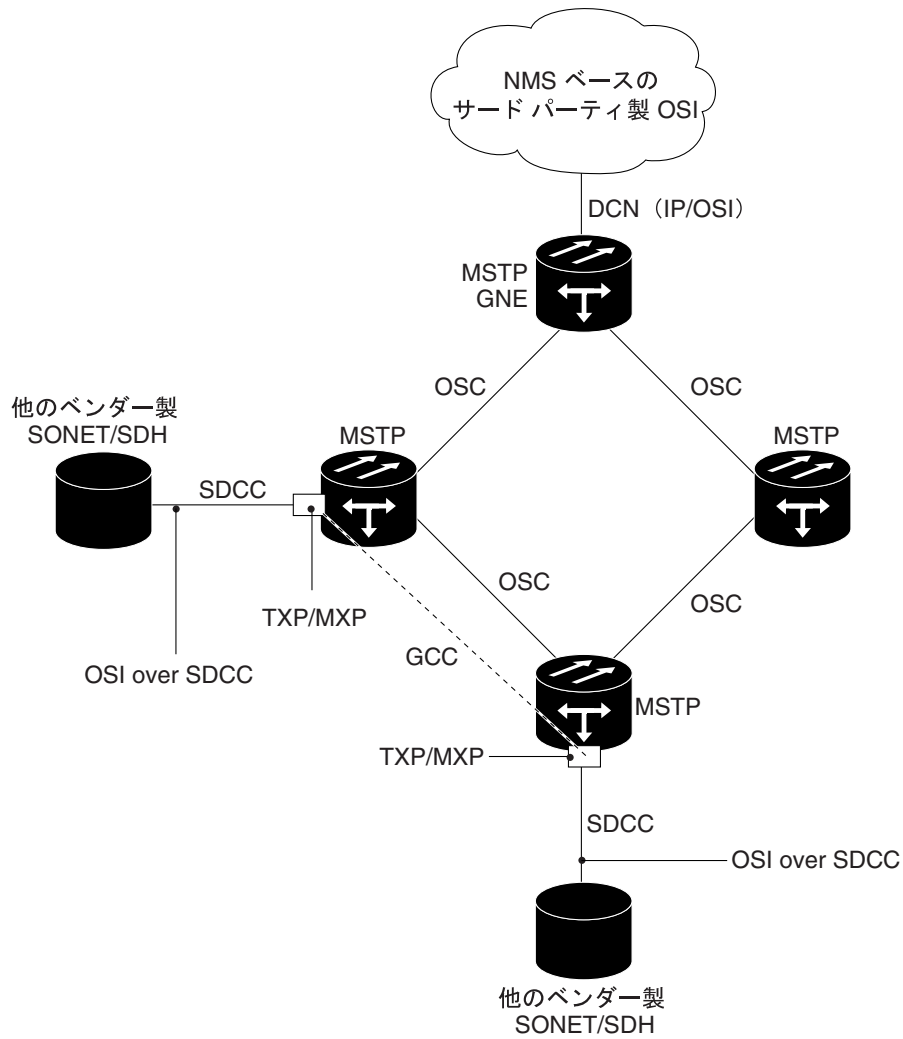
NMS ベースの
サード パーティ製 OSI

DCN（IP/OSI）

MSTP
GNE

OSC

OSC

他のベンダー製
SONET/SDH

MSTP

MSTP

SDCC

TXP/MXP

OSC

OSC

GCC

OSI over SDCC

MSTP

TXP/MXP

SDCC

OSI over SDCC

他のベンダー製
SONET/SDH